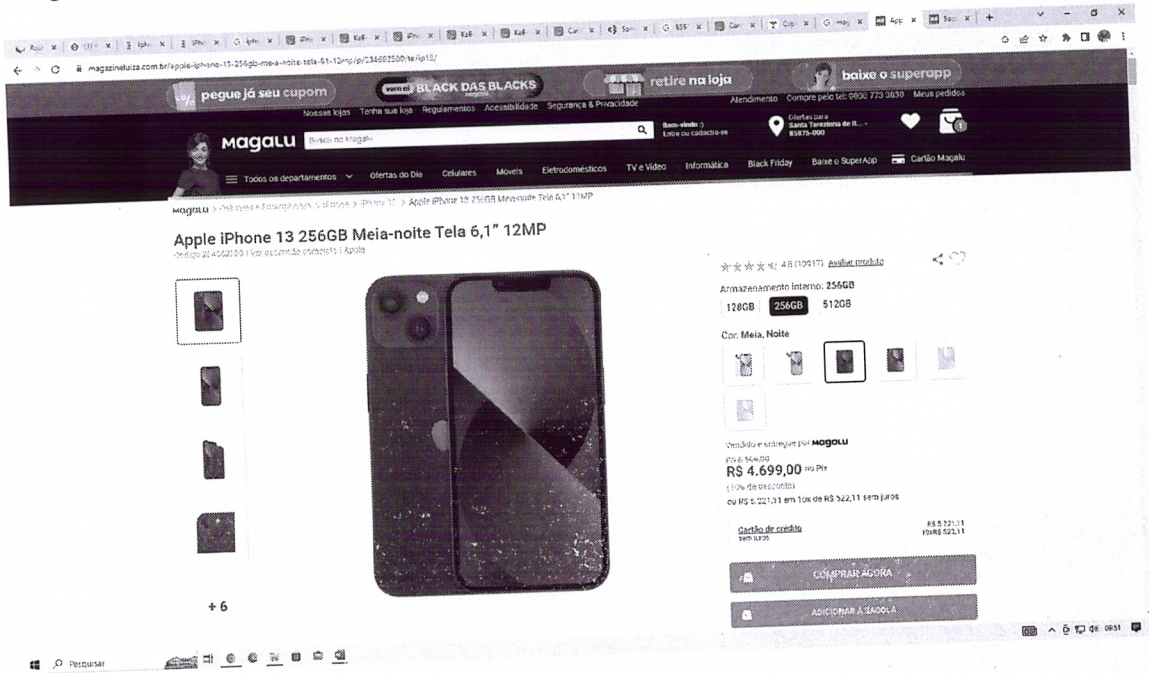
magazineluiza.com.br/apple-iphone-13-256gb-meia-noite-tela-61-12mp/p/234682500/te/ip13/

pegue já seu cupom

BLACK DAS BLACKS

retire na loja

baixe o superapp

Nossas lojas Tenha sua loja Regulamentos Acessibilidade Segurança & Privacidade Atendimento Compre pelo tel: 0800 773 3838 Meus pedidos

Magalu Busca no Magalu

Bem-vindo :) Entre ou cadastre-se

Ofertas para Santa Terezinha de It... - 85875-000

Todos os departamentos Ofertas do Dia Celulares Móveis Eletrodomésticos TV e Vídeo Informática Black Friday Baixe o SuperApp Cartão Magalu

Magalu > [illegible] > iPhone 13 > Apple iPhone 13 256GB Meia-noite Tela 6,1" 12MP

Apple iPhone 13 256GB Meia-noite Tela 6,1" 12MP

Código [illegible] | Ver descrição completa | Apple

4.8 (10917) Avaliar produto

Armazenamento interno: 256GB

128GB 256GB 512GB

Cor: Meia, Noite

+6

Vendido e entregue por Magalu

R$ 5.5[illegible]
R$ 4.699,00 no Pix
(10% de desconto)
ou R$ 5.221,11 em 10x de R$ 522,11 sem juros

Cartão de crédito sem juros R$ 5.221,11 10x R$ 522,11

COMPRAR AGORA

ADICIONAR À SACOLA

Pesquisar

09:51